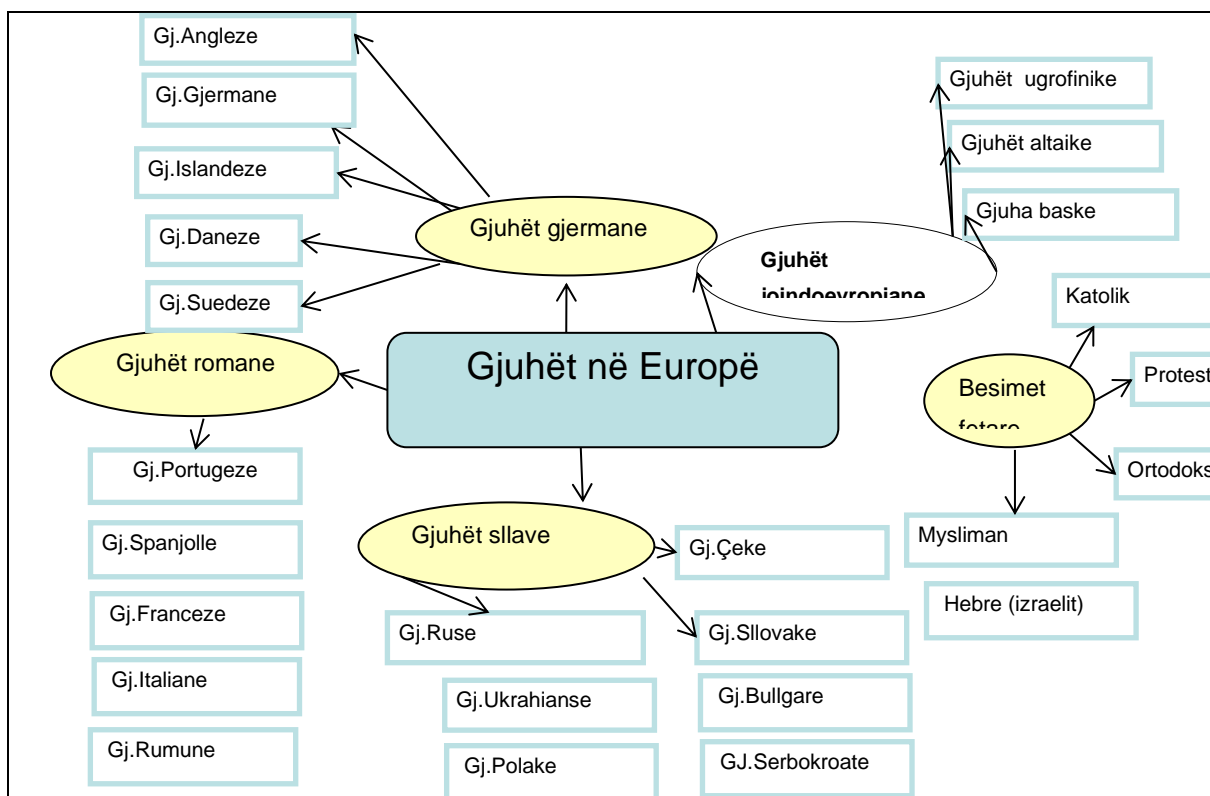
Gj.Angleze

Gj.Gjermane

Gj.Islandeze

Gj.Daneze

Gj.Suedeze

Gjuhët gjermane

Gjuhët ugrofinike

Gjuhët altaike

Gjuha baske

Gjuhët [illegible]

Gjuhët romane

Gjuhët në Europë

Katolik

Besimet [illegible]

Protest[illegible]

Ortodoks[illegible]

Gj.Portugeze

Gj.Spanjolle

Gj.Franceze

Gj.Italiane

Gj.Rumune

Gjuhët sllave

Gj.Çeke

Gj.Ruse

Gj.Sllovake

Gj.Ukrahianse

Gj.Bullgare

Gj.Polake

GJ.Serbokroate

Mysliman

Hebre (izraelit)